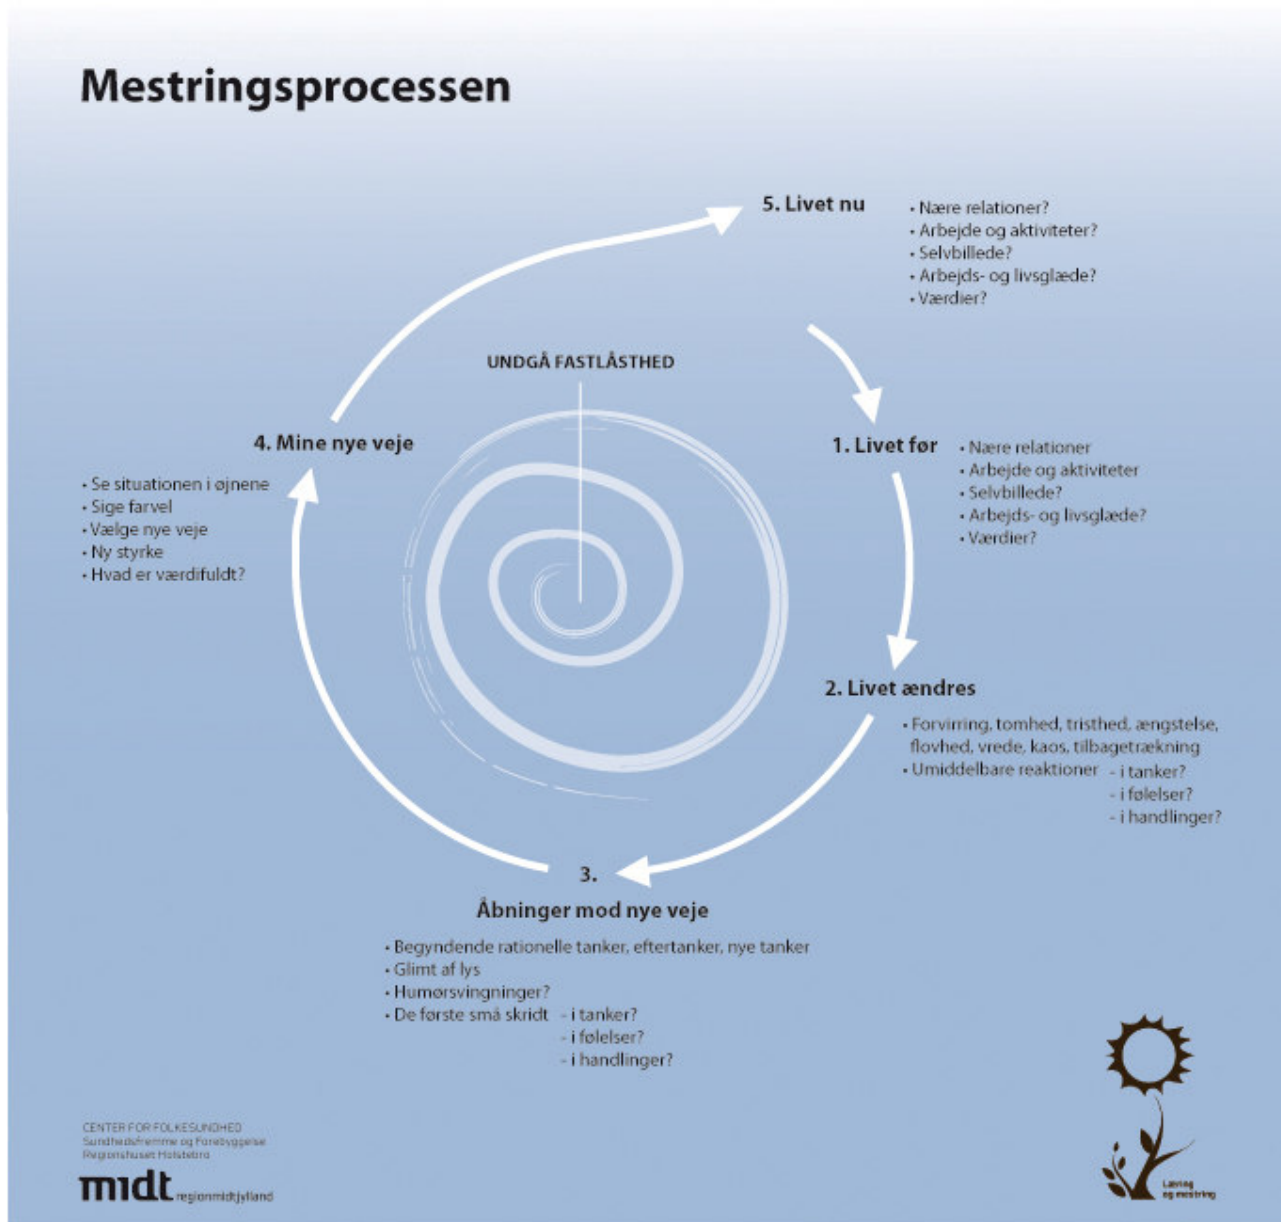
Mestringsprocessen

5. Livet nu

• Nære relationer?
• Arbejde og aktiviteter?
• Selvbillede?
• Arbejds- og livsglæde?
• Værdier?

UNDGÅ FASTLÅSTHED

4. Mine nye veje

• Se situationen i øjnene
• Sige farvel
• Vælge nye veje
• Ny styrke
• Hvad er værdifuldt?

1. Livet før

• Nære relationer
• Arbejde og aktiviteter
• Selvbillede?
• Arbejds- og livsglæde?
• Værdier?

2. Livet ændres

• Forvirring, tomhed, tristhed, ængstelse, flovhed, vrede, kaos, tilbagetrækning
• Umiddelbare reaktioner - i tanker?
- i følelser?
- i handlinger?

3.
Åbninger mod nye veje

• Begyndende rationelle tanker, eftertanker, nye tanker
• Glimt af lys
• Humørsvingninger?
• De første små skridt - i tanker?
- i følelser?
- i handlinger?

CENTER FOR FOLKESUNDHED
Sundhedsfremme og Forebyggelse
Regionshuset Holstebro
midt regionmidtjylland

Læring og mestring